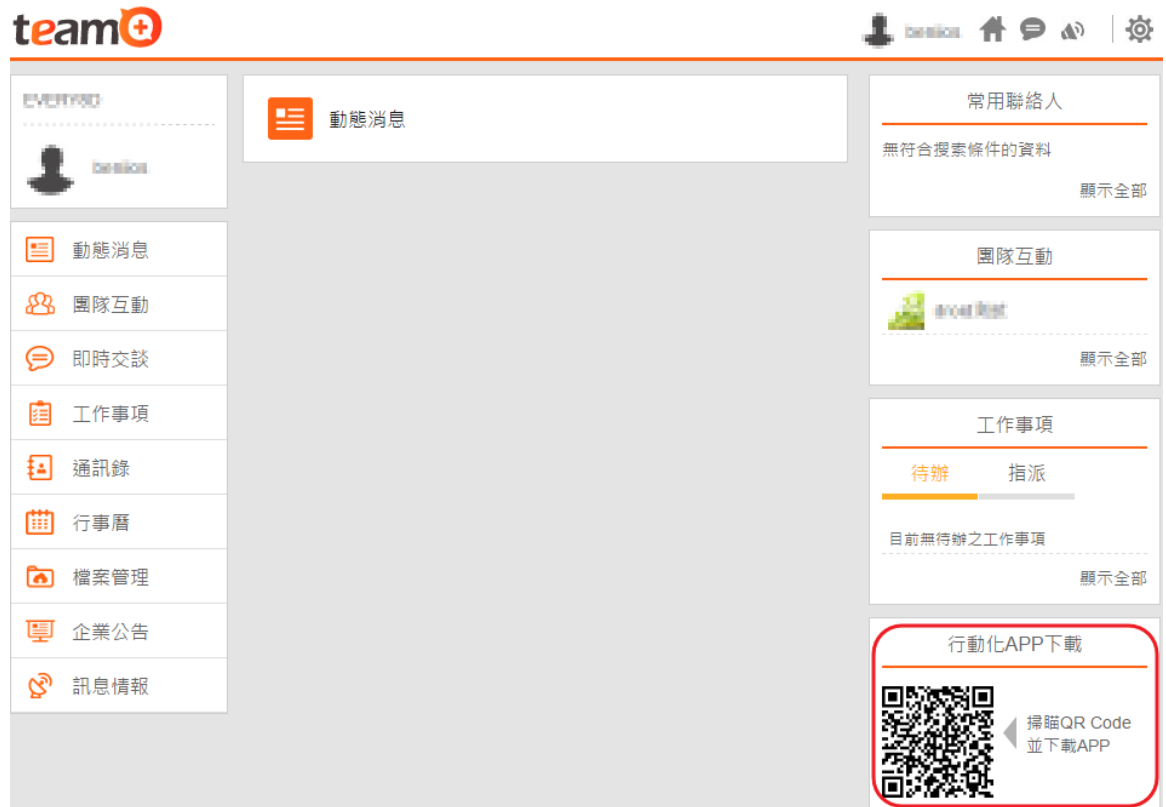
teamO

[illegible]

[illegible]

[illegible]

動態消息

常用聯絡人

無符合搜索條件的資料

顯示全部

動態消息
團隊互動
即時交談
工作事項
通訊錄
行事曆
檔案管理
企業公告
訊息情報

團隊互動

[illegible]

顯示全部

工作事項

待辦 指派

目前無待辦之工作事項

顯示全部

行動化APP下載

掃瞄QR Code
並下載APP